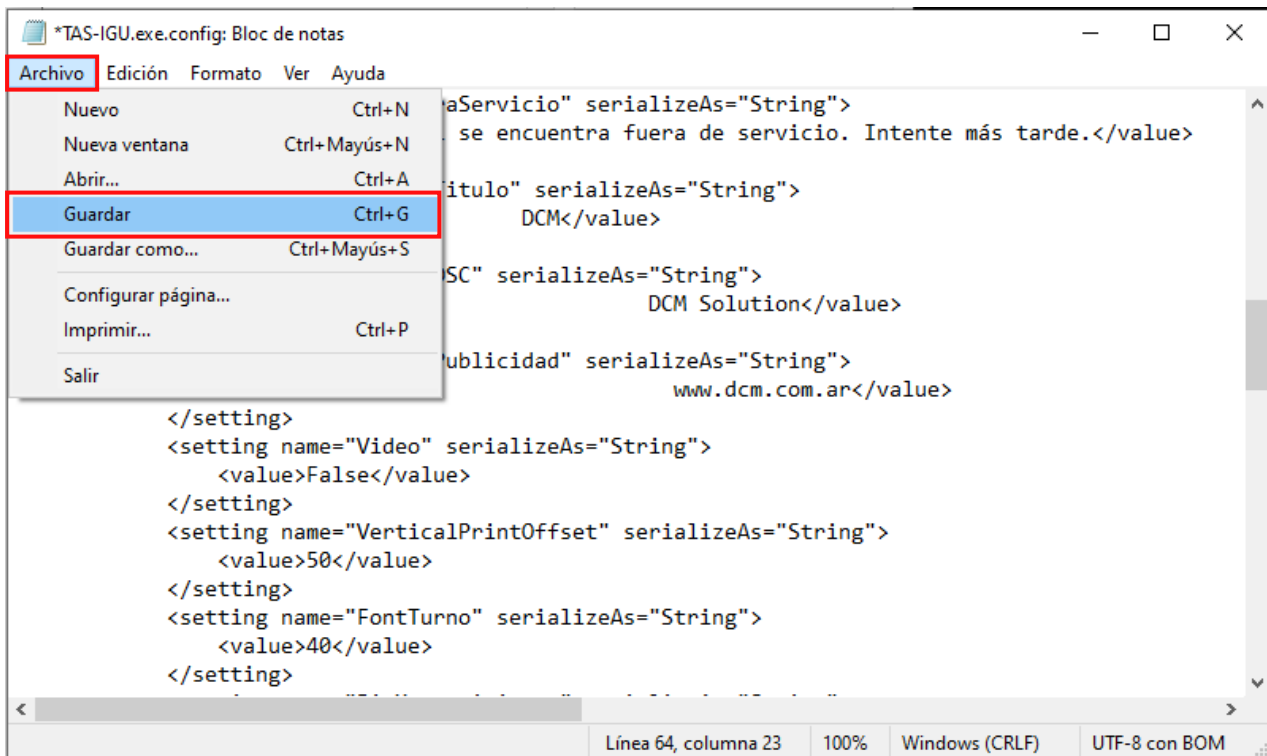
*TAS-IGU.exe.config: Bloc de notas

Archivo Edición Formato Ver Ayuda

Nuevo Ctrl+N
Nueva ventana Ctrl+Mayús+N
Abrir... Ctrl+A
Guardar Ctrl+G
Guardar como... Ctrl+Mayús+S
Configurar página...
Imprimir... Ctrl+P
Salir

aServicio" serializeAs="String">
se encuentra fuera de servicio. Intente más tarde.</value>

itulo" serializeAs="String">
DCM</value>

SC" serializeAs="String">
DCM Solution</value>

ublicidad" serializeAs="String">
www.dcm.com.ar</value>
</setting>
<setting name="Video" serializeAs="String">
<value>False</value>
</setting>
<setting name="VerticalPrintOffset" serializeAs="String">
<value>50</value>
</setting>
<setting name="FontTurno" serializeAs="String">
<value>40</value>
</setting>

Línea 64, columna 23 100% Windows (CRLF) UTF-8 con BOM